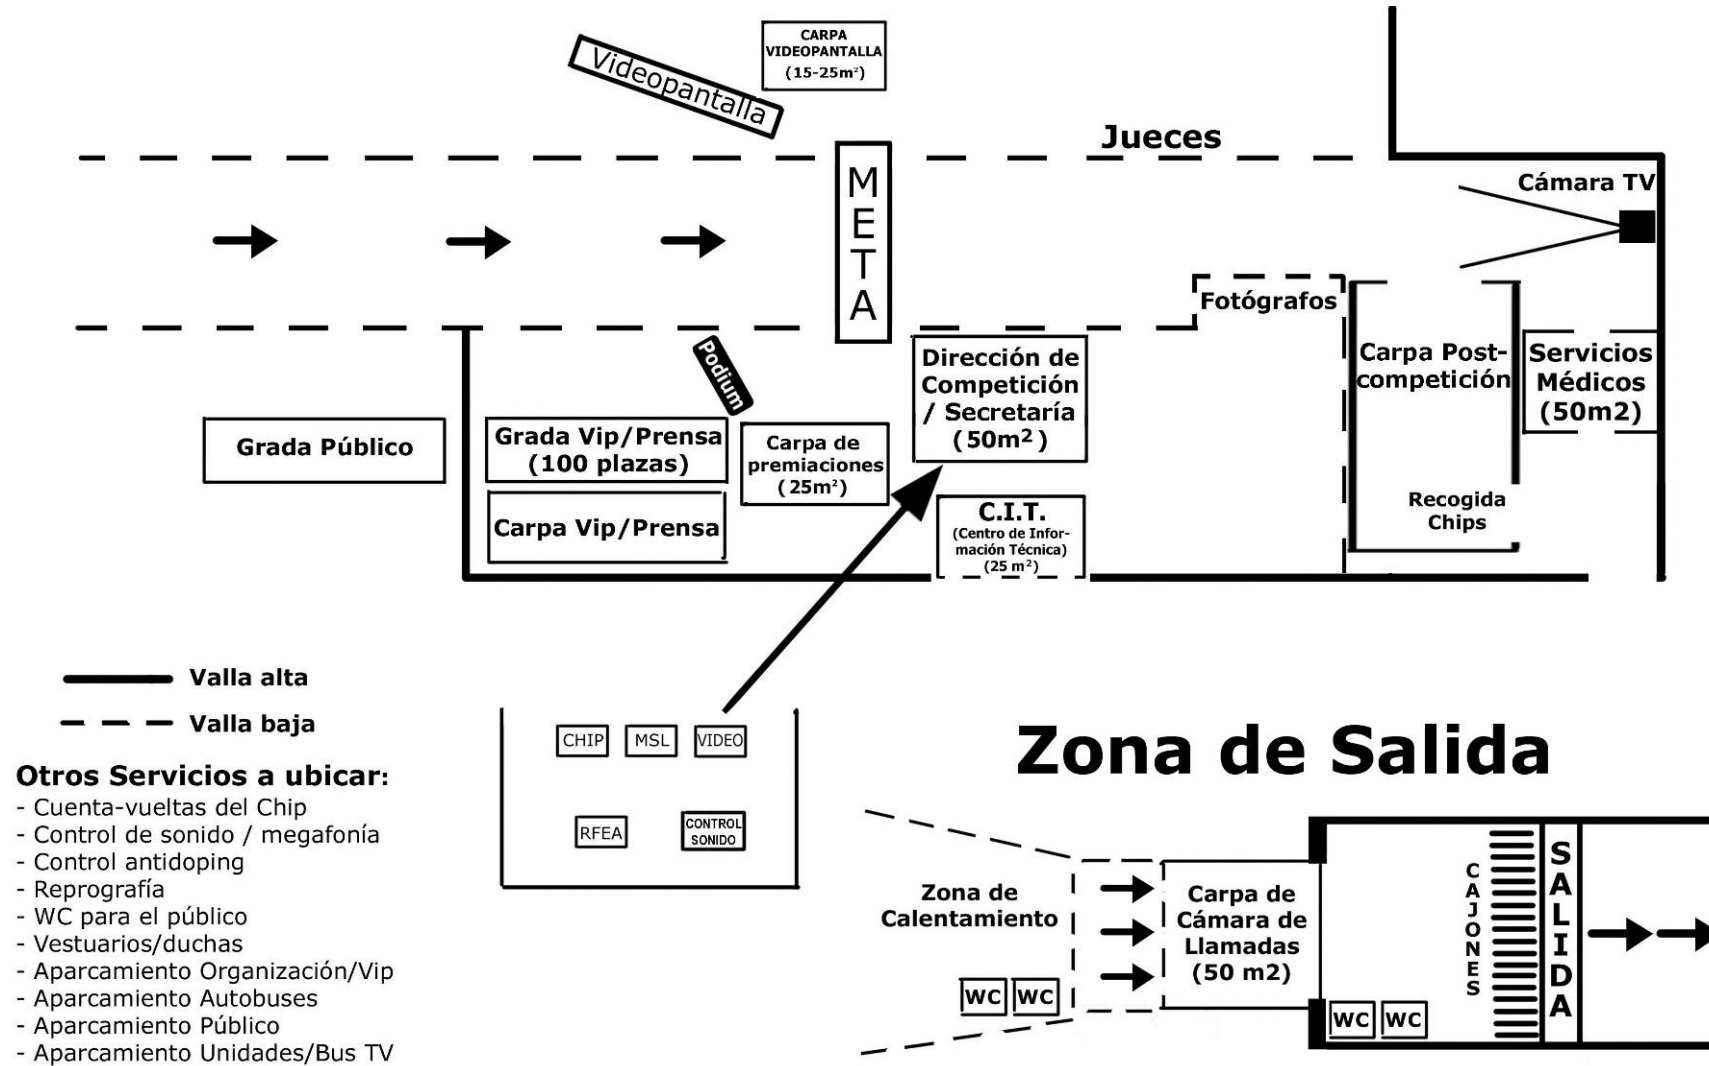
CARPA VIDEOPANTALLA (15-25m²)

Videopantalla

Jueces

META

Cámara TV

Fotógrafos

Podium

Dirección de Competición / Secretaría (50m²)

Carpa Post-competición

Servicios Médicos (50m2)

Grada Público

Grada Vip/Prensa (100 plazas)

Carpa de premiaciones (25m²)

Carpa Vip/Prensa

C.I.T. (Centro de Información Técnica) (25 m²)

Recogida Chips

Valla alta

Valla baja

CHIP MSL VIDEO

RFEA CONTROL SONIDO

Zona de Salida

Otros Servicios a ubicar:
- Cuenta-vueltas del Chip
- Control de sonido / megafonía
- Control antidoping
- Reprografía
- WC para el público
- Vestuarios/duchas
- Aparcamiento Organización/Vip
- Aparcamiento Autobuses
- Aparcamiento Público
- Aparcamiento Unidades/Bus TV

Zona de Calentamiento

WC WC

Carpa de Cámara de Llamadas (50 m2)

CAJONES

SALIDA

WC WC